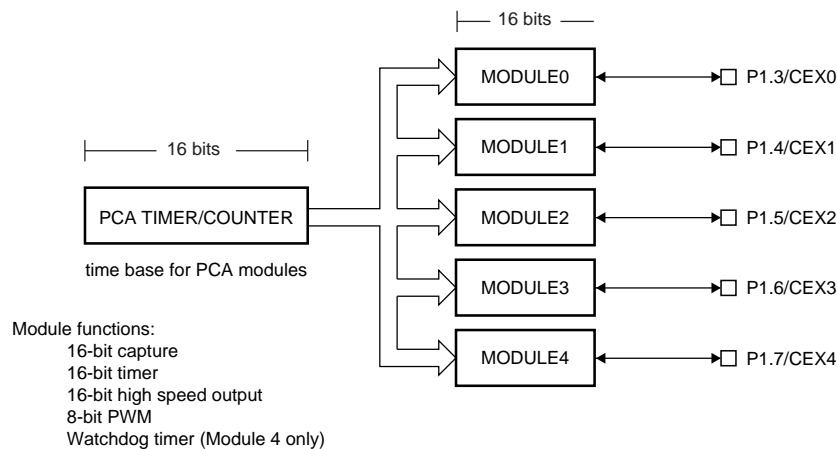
16 bits

16 bits

PCA TIMER/COUNTER

time base for PCA modules

MODULE0

MODULE1

MODULE2

MODULE3

MODULE4

P1.3/CEX0

P1.4/CEX1

P1.5/CEX2

P1.6/CEX3

P1.7/CEX4

Module functions:
16-bit capture
16-bit timer
16-bit high speed output
8-bit PWM
Watchdog timer (Module 4 only)